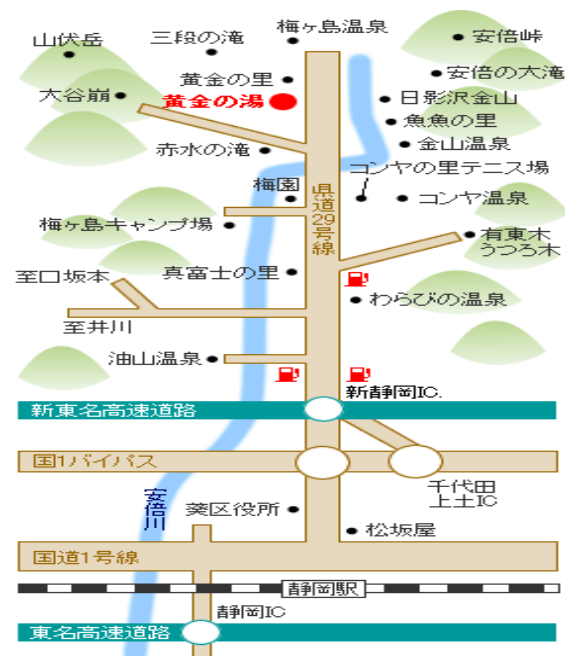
山伏岳
三段の滝
梅ヶ島温泉
安倍峠
安倍の大滝
大谷崩
黄金の里
黄金の湯
日影沢金山
魚魚の里
金山温泉
赤水の滝
コンヤの里テニス場
梅園
コンヤ温泉
県道29号線
梅ヶ島キャンプ場
有東木
うつろ木
至口坂本
真富士の里
わらびの温泉
至井川
油山温泉
新静岡IC.
新東名高速道路
国1バイパス
千代田
上土IC
安倍川
葵区役所
松坂屋
国道1号線
静岡駅
静岡IC
東名高速道路